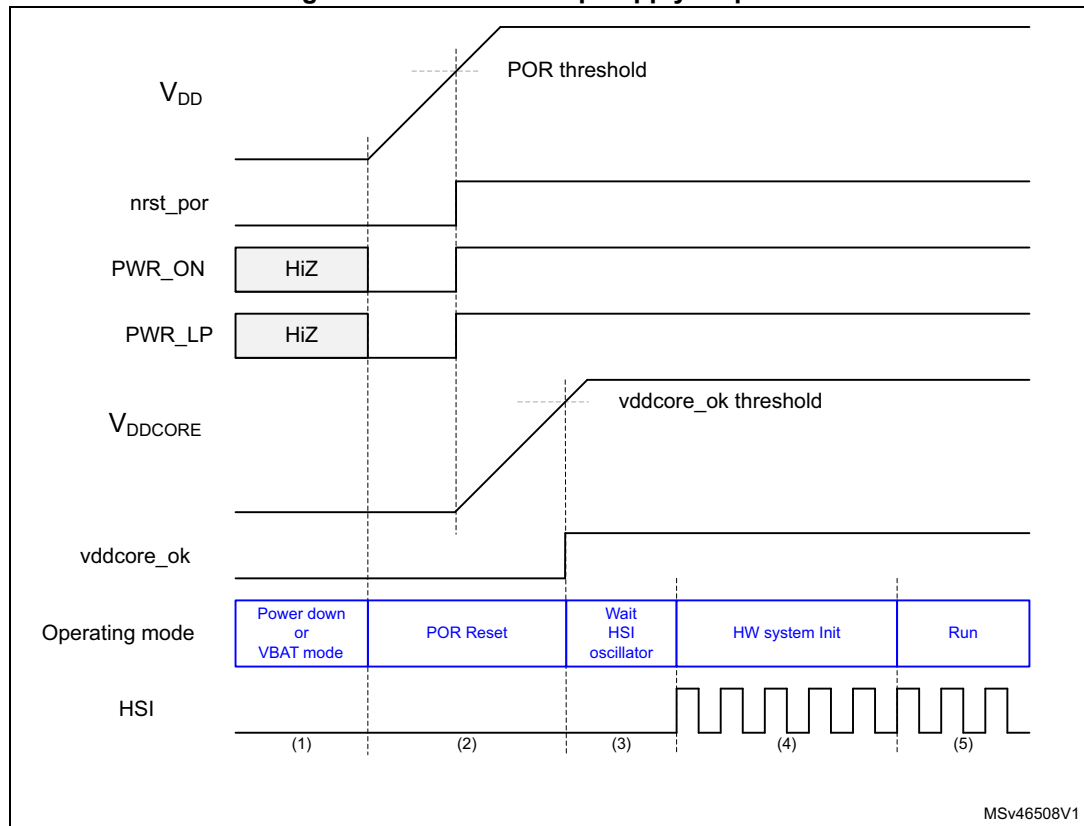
POR threshold

$V_{DD}$

nrst_por

PWR_ON

HiZ

PWR_LP

HiZ

vddcore_ok threshold

$V_{DDCORE}$

vddcore_ok

Operating mode

Power down or VBAT mode

POR Reset

Wait HSI oscillator

HW system Init

Run

HSI

(1)

(2)

(3)

(4)

(5)

MSv46508V1